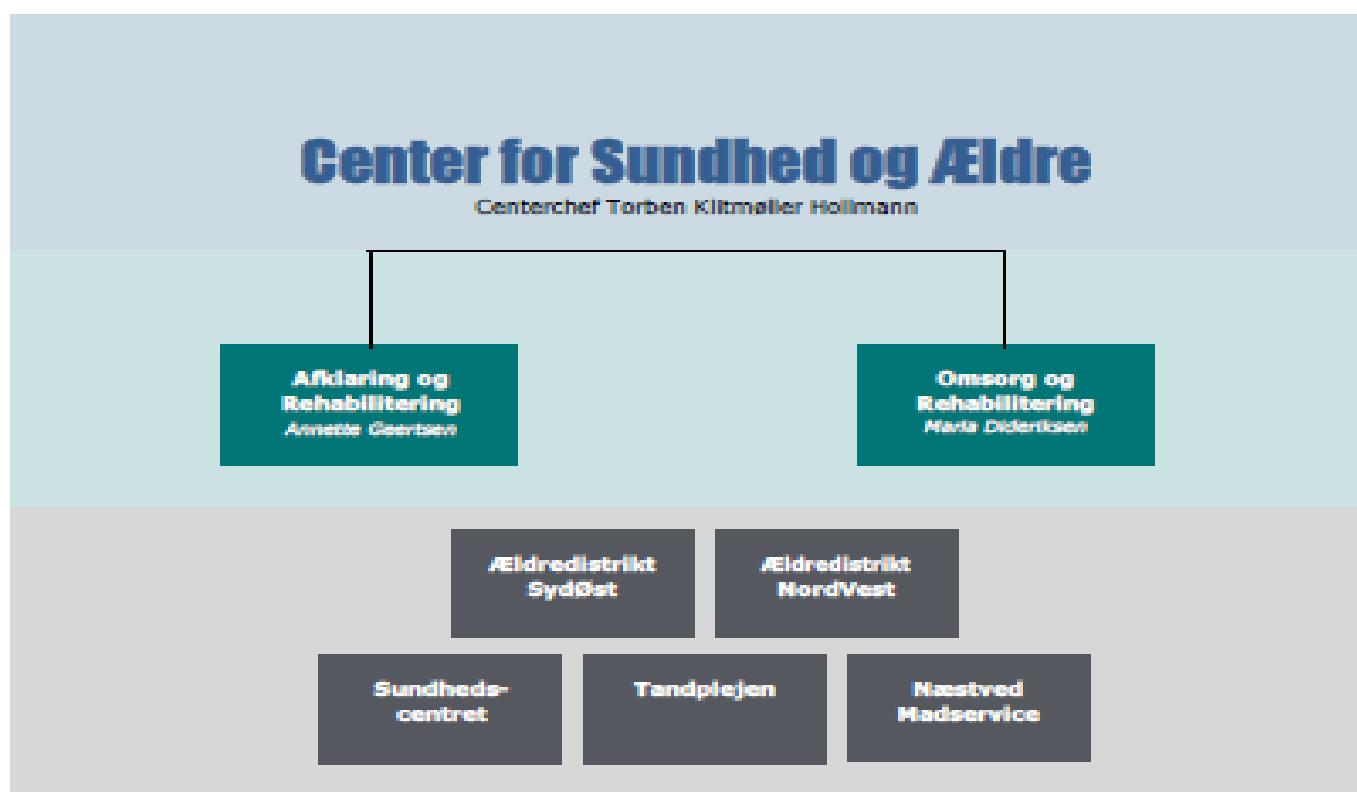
Center for Sundhed og Ældre
Centerchef Torben Klitmøller Hollmann

Afklaring og Rehabilitering
Annette Geertsen

Omsorg og Rehabilitering
Maria Didriksen

Ældredistrikt SydØst

Ældredistrikt NordVest

Sundheds-centret

Tandplejen

Næstved Madservice